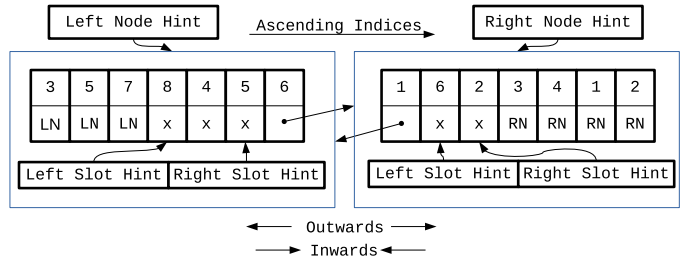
Left Node Hint

Ascending Indices

Right Node Hint

| 3 | 5 | 7 | 8 | 4 | 5 | 6 |
|---|---|---|---|---|---|---|
| LN | LN | LN | x | x | x | |

Left Slot Hint | Right Slot Hint

| 1 | 6 | 2 | 3 | 4 | 1 | 2 |
|---|---|---|---|---|---|---|
| | x | x | RN | RN | RN | RN |

Left Slot Hint | Right Slot Hint

Outwards

Inwards